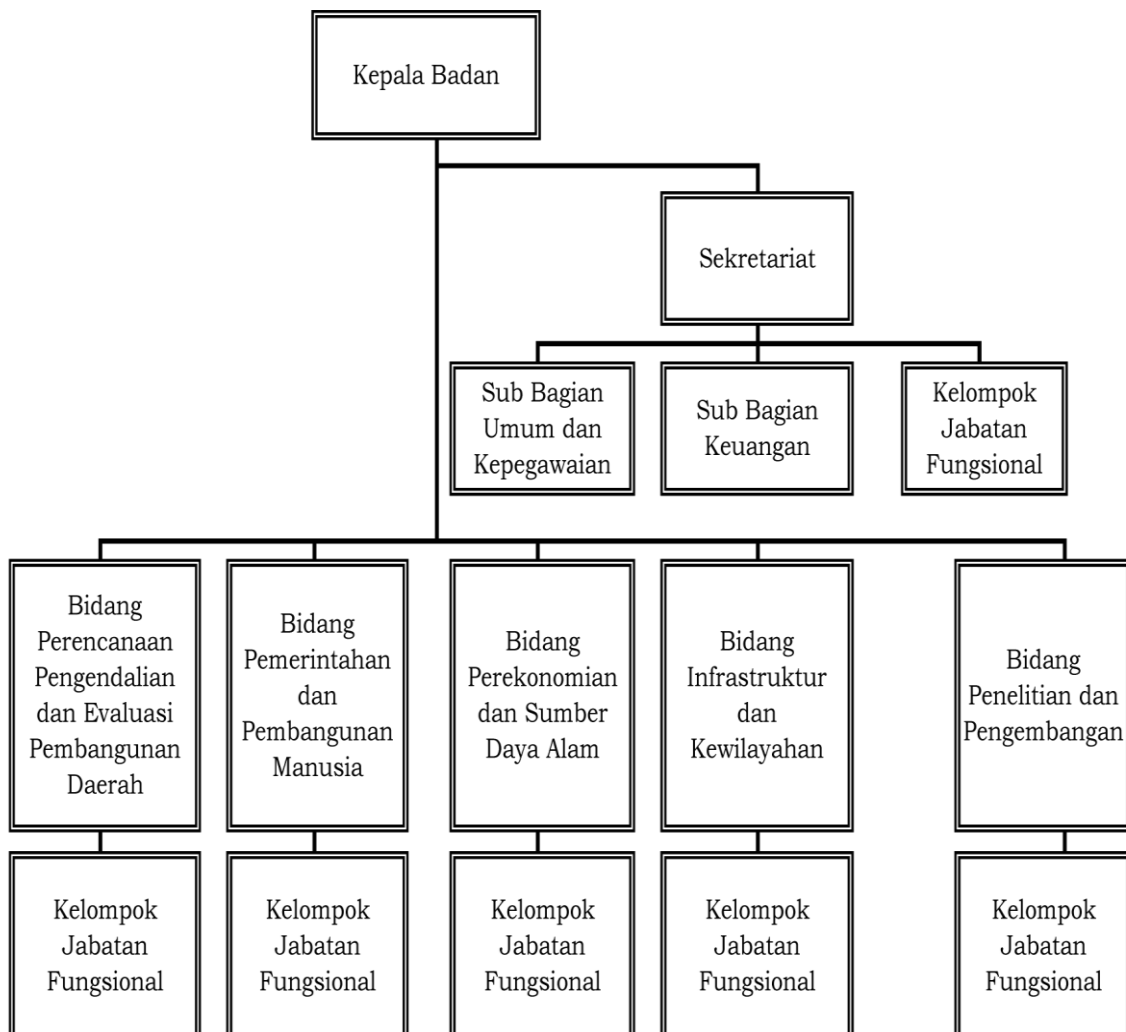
Kepala Badan

Sekretariat

Sub Bagian Umum dan Kepegawaian

Sub Bagian Keuangan

Kelompok Jabatan Fungsional

Bidang Perencanaan Pengendalian dan Evaluasi Pembangunan Daerah

Bidang Pemerintahan dan Pembangunan Manusia

Bidang Perekonomian dan Sumber Daya Alam

Bidang Infrastruktur dan Kewilayahan

Bidang Penelitian dan Pengembangan

Kelompok Jabatan Fungsional

Kelompok Jabatan Fungsional

Kelompok Jabatan Fungsional

Kelompok Jabatan Fungsional

Kelompok Jabatan Fungsional